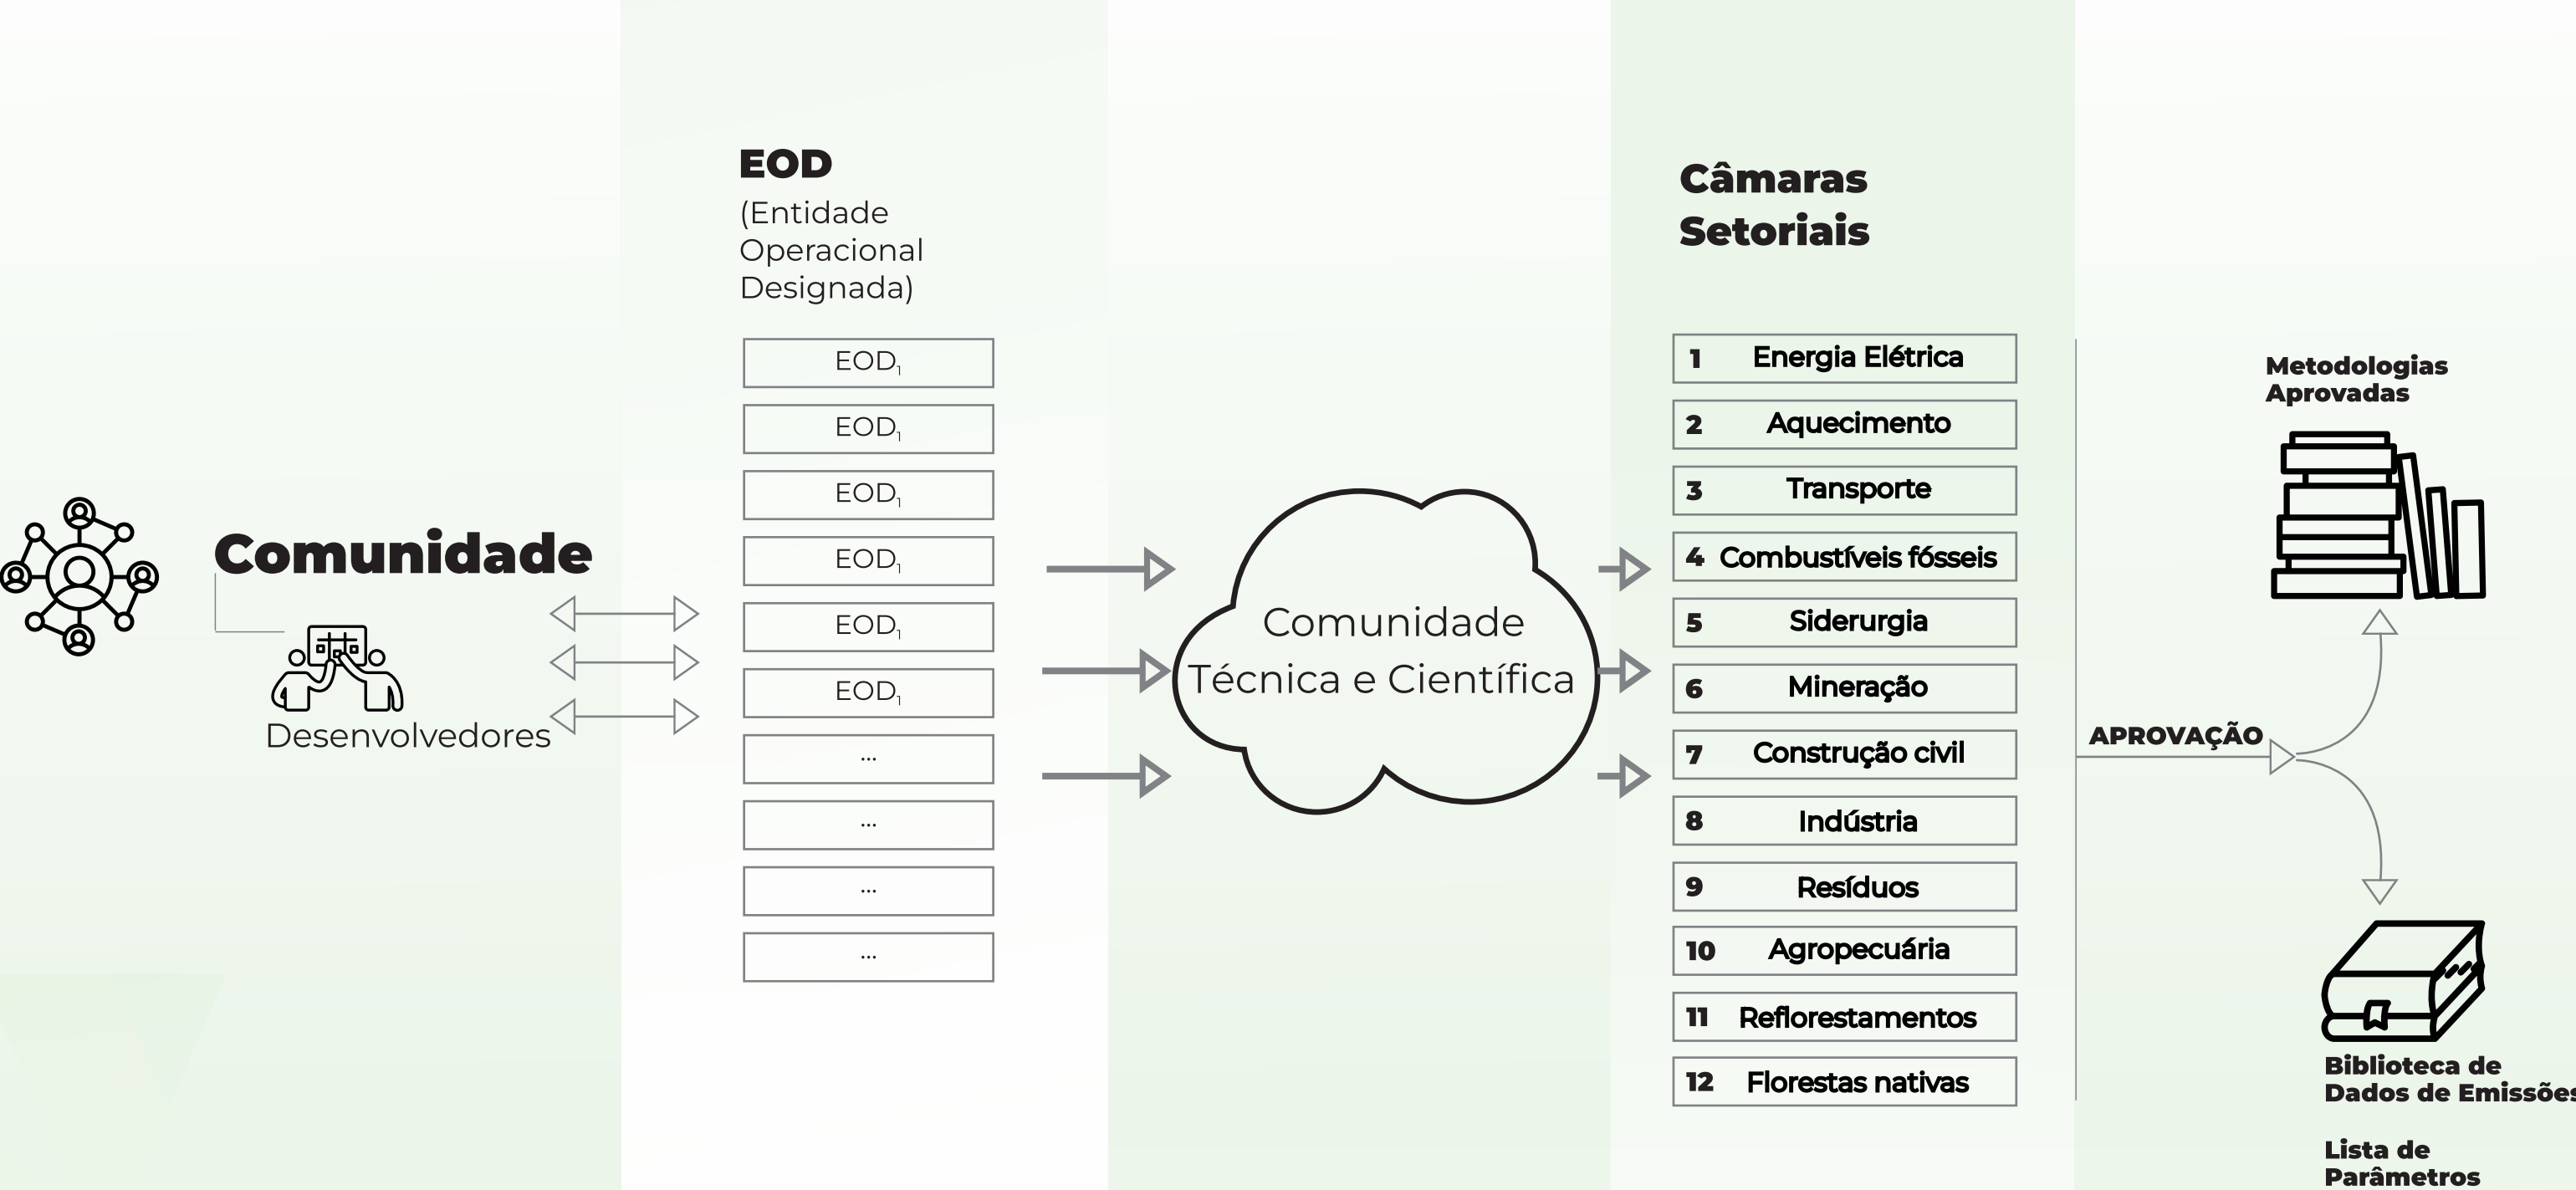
Comunidade

Desenvolvedores

EOD
(Entidade Operacional Designada)

$EOD_1$

$EOD_1$

$EOD_1$

$EOD_1$

$EOD_1$

$EOD_1$

...

...

...

...

Comunidade Técnica e Científica

Câmaras Setoriais

1 Energia Elétrica
2 Aquecimento
3 Transporte
4 Combustíveis fósseis
5 Siderurgia
6 Mineração
7 Construção civil
8 Indústria
9 Resíduos
10 Agropecuária
11 Reflorestamentos
12 Florestas nativas

APROVAÇÃO

Metodologias Aprovadas

Biblioteca de Dados de Emissõe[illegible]

Lista de Parâmetros